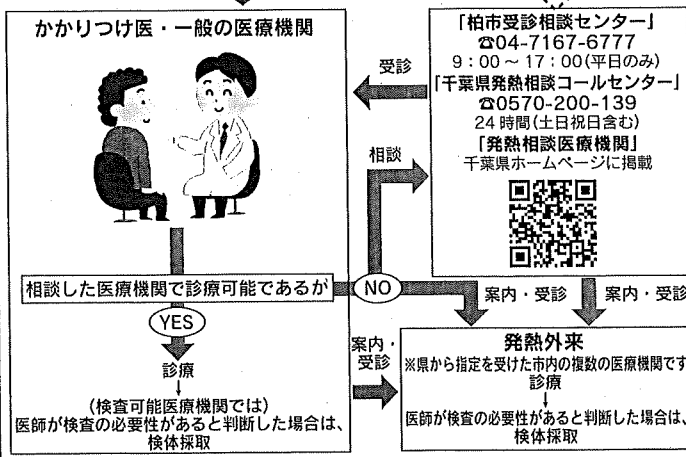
かかりつけ医・一般の医療機関

受診

「柏市受診相談センター」
☎04-7167-6777
9：00～17：00(平日のみ)
「千葉県発熱相談コールセンター」
☎0570-200-139
24時間(土日祝日含む)
「発熱相談医療機関」
千葉県ホームページに掲載

相談

相談した医療機関で診療可能であるか

NO

案内・受診

案内・受診

YES

診療
↓
(検査可能医療機関では)
医師が検査の必要性があると判断した場合は、検体採取

案内・受診

発熱外来
※県から指定を受けた市内の複数の医療機関です
診療
↓
医師が検査の必要性があると判断した場合は、検体採取